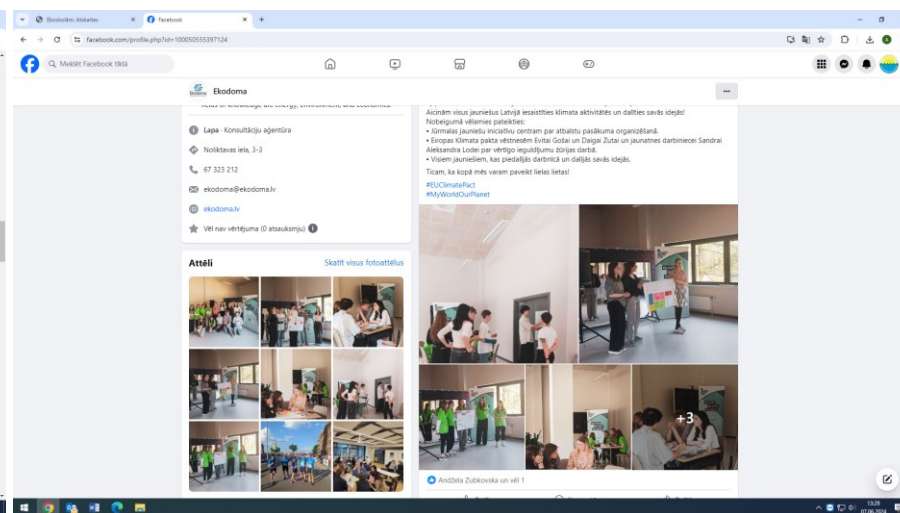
Ekodoma

fields of knowledge are energy, environment, and economics.

Lapa · Konsultāciju aģentūra

Noliktavas iela, 3-3

67 323 212

ekodoma@ekodoma.lv

ekodoma.lv

Vēl nav vērtējuma (0 atsauksmju)

Attēli

Skatīt visus fotoattēlus

Aicinām visus jauniešus Latvijā iesaistīties klimata aktivitātēs un dalīties savās idejās!
Nobeigumā vēlamies pateikties:
• Jūrmalas jauniešu iniciatīvu centram par atbalstu pasākuma organizēšanā.
• Eiropas Klimata pakta vēstnesēm Evitai Gošai un Daigai Zutai un jaunatnes darbiniecei Sandrai Aleksandra Lodei par vērtīgo ieguldījumu zīrijas darbā.
• Visiem jauniešiem, kas piedalījās darbnīcā un dalījās savās idejās.

Ticam, ka kopā mēs varam paveikt lielas lietas!

#EUClimatePact
#MyWorldOurPlanet

+3

Anželа Zubkovska un vēl 1

Ekoskolām-Aktualitātes
Facebook
facebook.com/profile.php?id=100050555397124
Meklēt Facebook tīklā

13:29
07.06.2024